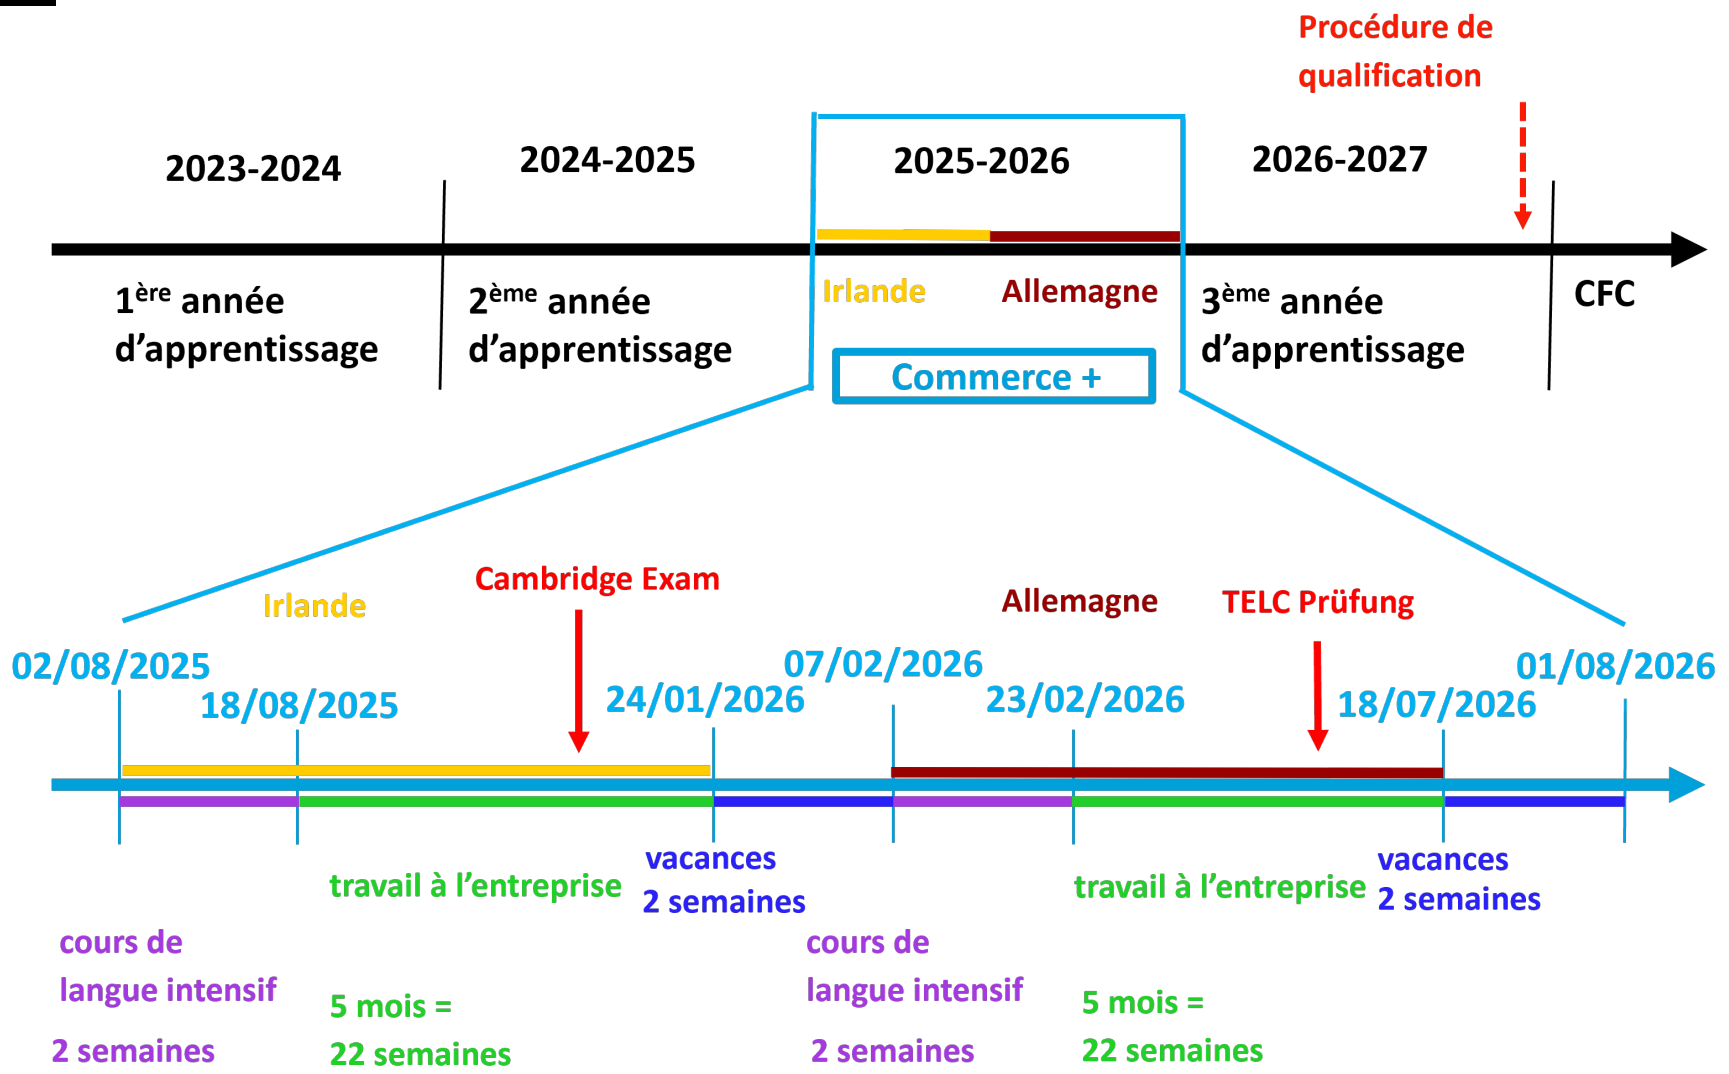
Procédure de qualification

2023-2024

2024-2025

2025-2026

2026-2027

1$^{ère}$ année d'apprentissage

2$^{ème}$ année d'apprentissage

Irlande

Allemagne

3$^{ème}$ année d'apprentissage

CFC

Commerce +

Irlande

Cambridge Exam

Allemagne

TELC Prüfung

02/08/2025

18/08/2025

24/01/2026

07/02/2026

23/02/2026

18/07/2026

01/08/2026

travail à l'entreprise

vacances 2 semaines

travail à l'entreprise

vacances 2 semaines

cours de langue intensif

2 semaines

5 mois = 22 semaines

cours de langue intensif

2 semaines

5 mois = 22 semaines